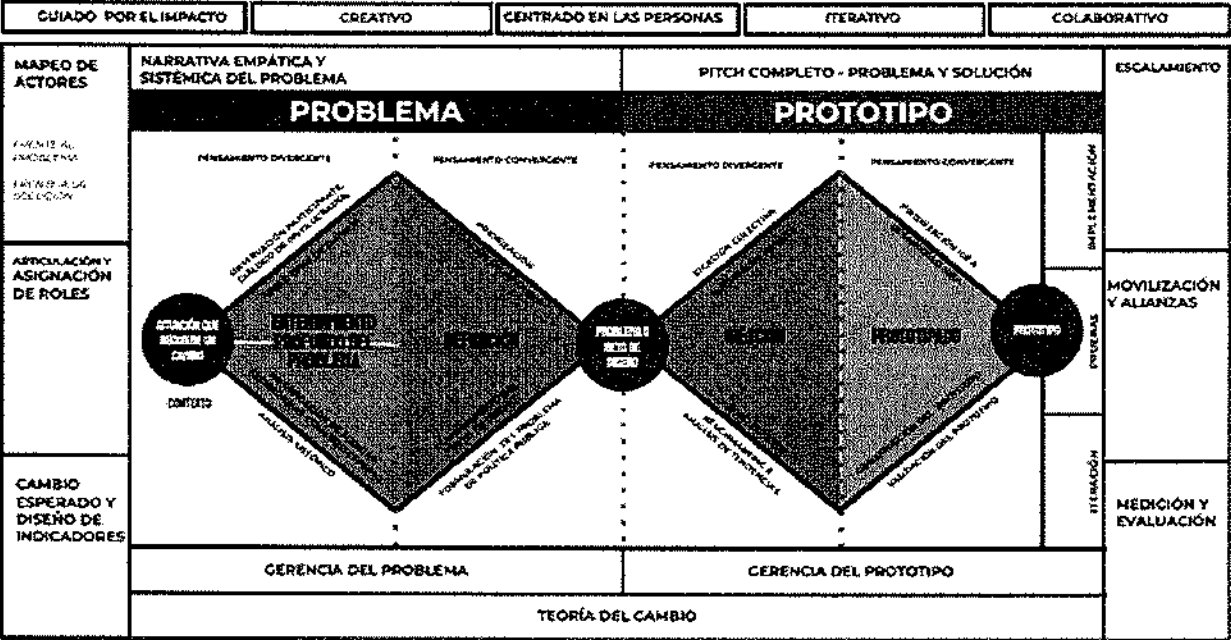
GUIADO POR EL IMPACTO

CREATIVO

CENTRADO EN LAS PERSONAS

ITERATIVO

COLABORATIVO

MAPEO DE ACTORES

FRENTE AL PROBLEMA

FRENTE A LA SOLUCIÓN

ARTICULACIÓN Y ASIGNACIÓN DE ROLES

CAMBIO ESPERADO Y DISEÑO DE INDICADORES

NARRATIVA EMPÁTICA Y SISTÉMICA DEL PROBLEMA

PROBLEMA

PENSAMIENTO DIVERGENTE

PENSAMIENTO CONVERGENTE

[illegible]

PRIORIZACIÓN

SITUACIÓN QUE REQUIERE UN CAMBIO

CONTEXTO

ENTENDIMIENTO PROFUNDO DEL PROBLEMA

DEFINICIÓN

ANÁLISIS SISTÉMICO

FORMULACIÓN DEL PROBLEMA DE POLÍTICA PÚBLICA

PROBLEMA O RETO DE DISEÑO

PITCH COMPLETO - PROBLEMA Y SOLUCIÓN

PROTOTIPO

PENSAMIENTO DIVERGENTE

PENSAMIENTO CONVERGENTE

CREACIÓN COLECTIVA

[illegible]

IDEACIÓN

PROTOTIPADO

PROTOTIPO

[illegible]

VALIDACIÓN DEL PROTOTIPO

IMPLEMENTACIÓN

PRUEBAS

ITERACIÓN

ESCALAMIENTO

MOVILIZACIÓN Y ALIANZAS

MEDICIÓN Y EVALUACIÓN

GERENCIA DEL PROBLEMA

GERENCIA DEL PROTOTIPO

TEORÍA DEL CAMBIO